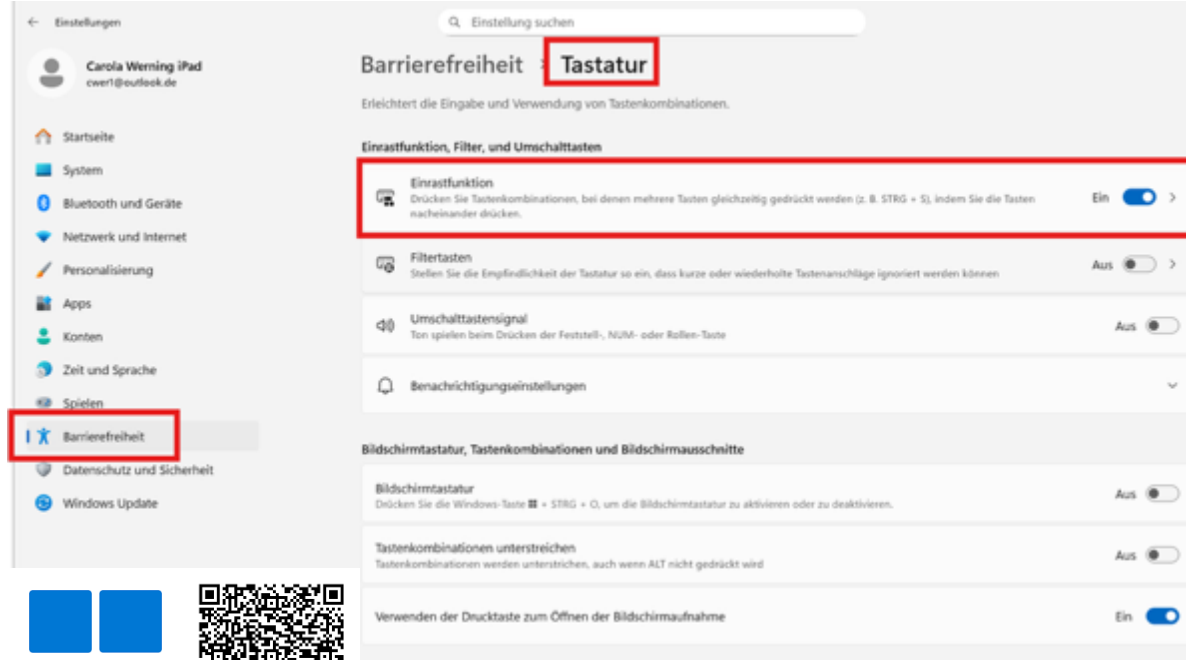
← Einstellungen

Einstellung suchen

Carola Werning iPad
cwer1@outlook.de

Startseite
System
Bluetooth und Geräte
Netzwerk und Internet
Personalisierung
Apps
Konten
Zeit und Sprache
Spielen
Barrierefreiheit
Datenschutz und Sicherheit
Windows Update

Barrierefreiheit > Tastatur

Erleichtert die Eingabe und Verwendung von Tastenkombinationen.

Einrastfunktion, Filter, und Umschalttasten

Einrastfunktion
Drücken Sie Tastenkombinationen, bei denen mehrere Tasten gleichzeitig gedrückt werden (z. B. STRG + S), indem Sie die Tasten nacheinander drücken.
Ein

Filtertasten
Stellen Sie die Empfindlichkeit der Tastatur so ein, dass kurze oder wiederholte Tastenanschläge ignoriert werden können
Aus

Umschalttastensignal
Ton spielen beim Drücken der Feststell-, NUM- oder Rollen-Taste
Aus

Benachrichtigungseinstellungen

Bildschirmtastatur, Tastenkombinationen und Bildschirmausschnitte

Bildschirmtastatur
Drücken Sie die Windows-Taste + STRG + O, um die Bildschirmtastatur zu aktivieren oder zu deaktivieren.
Aus

Tastenkombinationen unterstreichen
Tastenkombinationen werden unterstrichen, auch wenn ALT nicht gedrückt wird
Aus

Verwenden der Drucktaste zum Öffnen der Bildschirmaufnahme
Ein